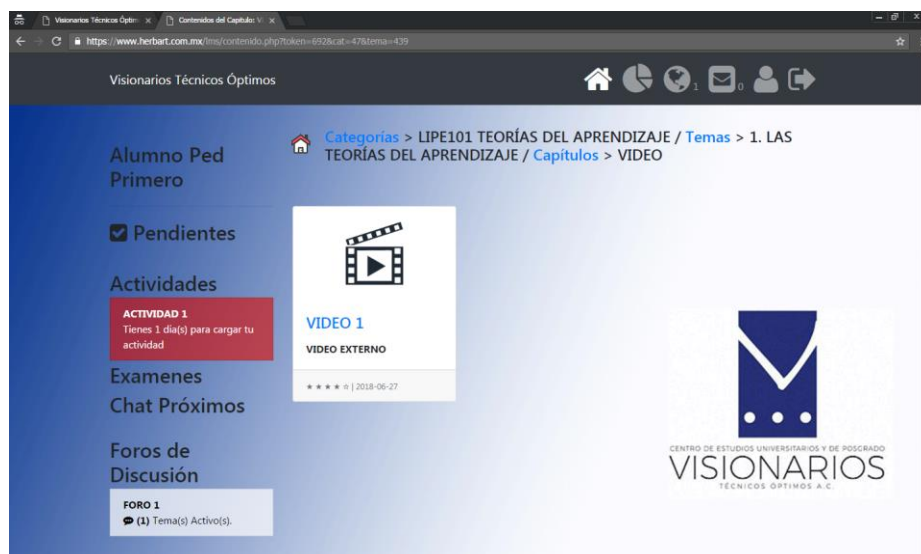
Visionarios Técnicos Óptim × Contenidos del Capítulo: V ×

https://www.herbart.com.mx/lms/contenido.php?token=692&cat=47&tema=439

Visionarios Técnicos Óptimos

1 0

Alumno Ped Primero

Pendientes

Actividades

ACTIVIDAD 1
Tienes 1 día(s) para cargar tu actividad

Examenes

Chat Próximos

Foros de Discusión

FORO 1
(1) Tema(s) Activo(s).

Categorías > LIPE101 TEORÍAS DEL APRENDIZAJE / Temas > 1. LAS TEORÍAS DEL APRENDIZAJE / Capítulos > VIDEO

VIDEO 1

VIDEO EXTERNO

| 2018-06-27

CENTRO DE ESTUDIOS UNIVERSITARIOS Y DE POSGRADO
VISIONARIOS
TÉCNICOS ÓPTIMOS A.C.